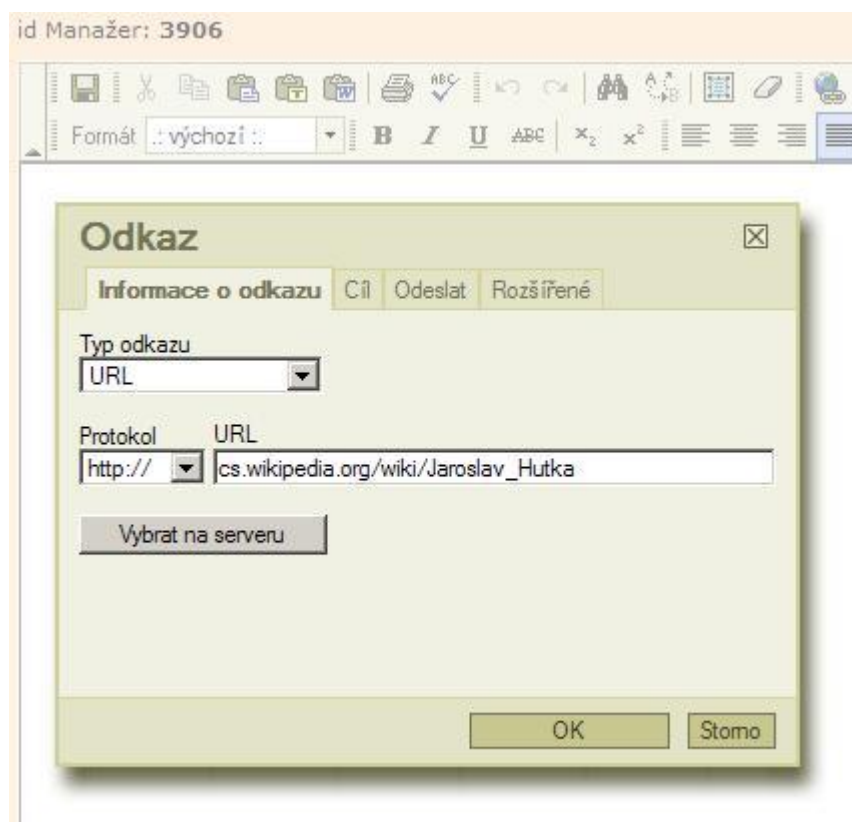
id Manažer: 3906

Formát :: výchozí ::

B I U ABC $x_2$ $x^2$

Odkaz

Informace o odkazu | Cíl | Odeslat | Rozšířené

Typ odkazu
URL

Protokol
http://

URL
cs.wikipedia.org/wiki/Jaroslav_Hutka

Vybrat na serveru

OK
Storno